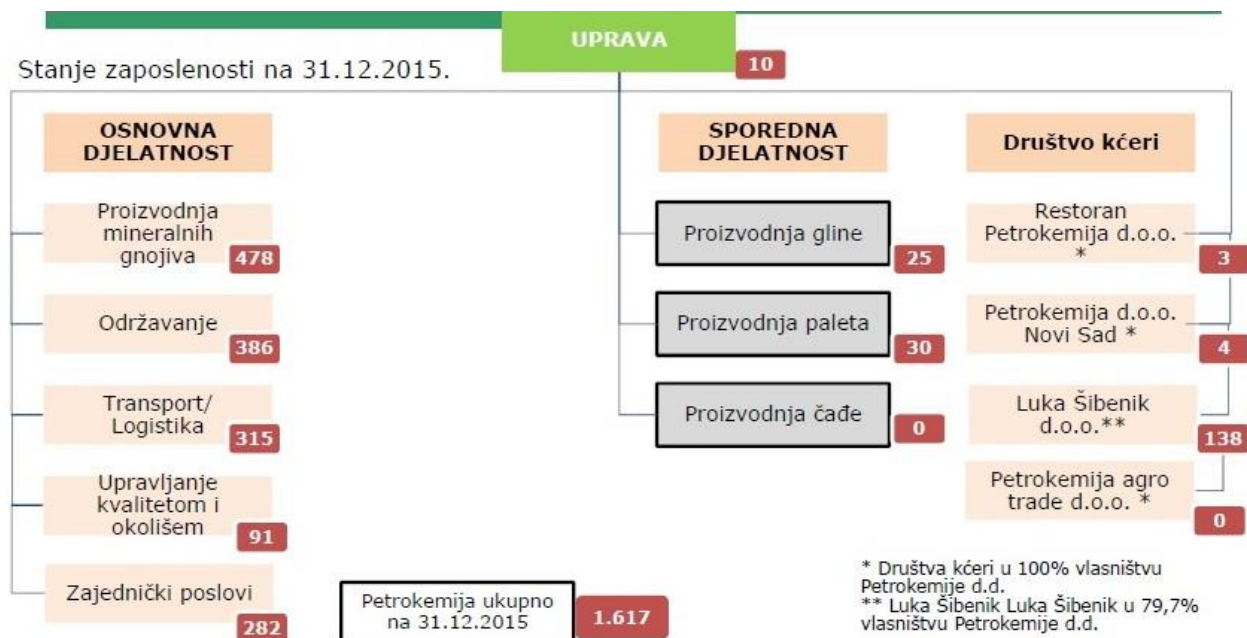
UPRAVA
10

Stanje zaposlenosti na 31.12.2015.

OSNOVNA DJELATNOST

Proizvodnja mineralnih gnojiva
478

Održavanje
386

Transport/ Logistika
315

Upravljanje kvalitetom i okolišem
91

Zajednički poslovi
282

SPOREDNA DJELATNOST

Proizvodnja gline
25

Proizvodnja paleta
30

Proizvodnja čađe
0

Društvo kćeri

Restoran Petrokemija d.o.o. *
3

Petrokemija d.o.o. Novi Sad *
4

Luka Šibenik d.o.o.**
138

Petrokemija agro trade d.o.o. *
0

Petrokemija ukupno na 31.12.2015
1.617

* Društva kćeri u 100% vlasništvu Petrokemije d.d.
** Luka Šibenik Luka Šibenik u 79,7% vlasništvu Petrokemije d.d.